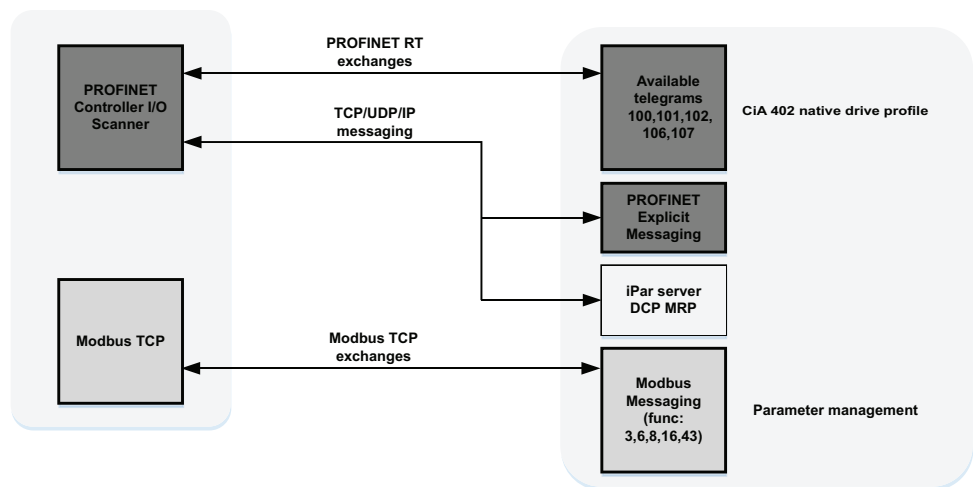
PROFINET Controller I/O Scanner

PROFINET RT exchanges

TCP/UDP/IP messaging

Available telegrams 100,101,102, 106,107

CiA 402 native drive profile

PROFINET Explicit Messaging

iPar server DCP MRP

Modbus TCP

Modbus TCP exchanges

Modbus Messaging (func: 3,6,8,16,43)

Parameter management